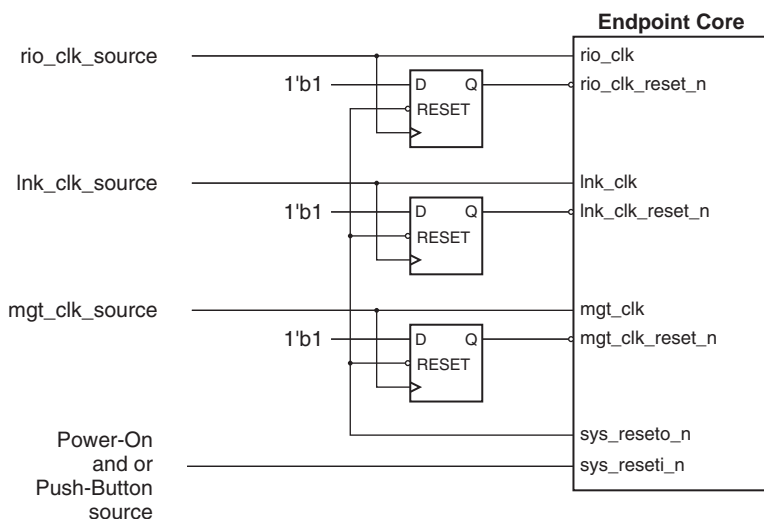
Endpoint Core

rio_clk_source

1'b1

D Q

RESET

rio_clk

rio_clk_reset_n

lnk_clk_source

1'b1

D Q

RESET

lnk_clk

lnk_clk_reset_n

mgt_clk_source

1'b1

D Q

RESET

mgt_clk

mgt_clk_reset_n

sys_reseto_n

Power-On and or Push-Button source

sys_reseti_n